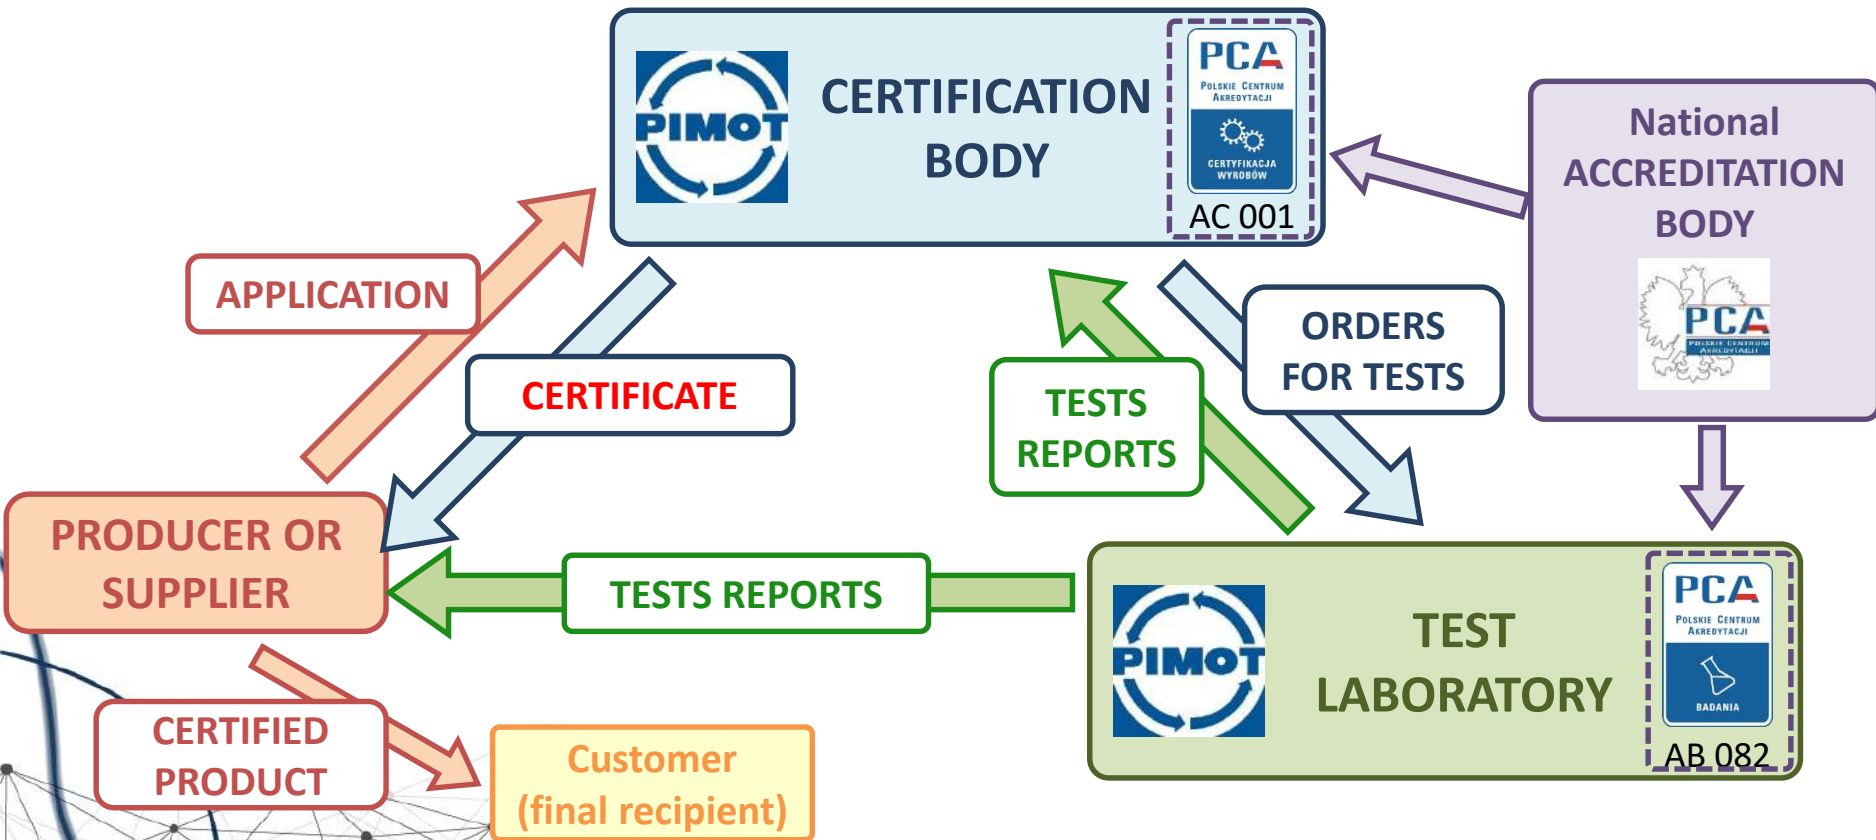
PIMOT

CERTIFICATION BODY

PCA
POLSKIE CENTRUM AKREDYTACJI
CERTYFIKACJA WYROBÓW
AC 001

National ACCREDITATION BODY

PCA
POLSKIE CENTRUM AKREDYTACJI

APPLICATION

CERTIFICATE

TESTS REPORTS

ORDERS FOR TESTS

PRODUCER OR SUPPLIER

TESTS REPORTS

PIMOT

TEST LABORATORY

PCA
POLSKIE CENTRUM AKREDYTACJI
BADANIA
AB 082

CERTIFIED PRODUCT

Customer (final recipient)